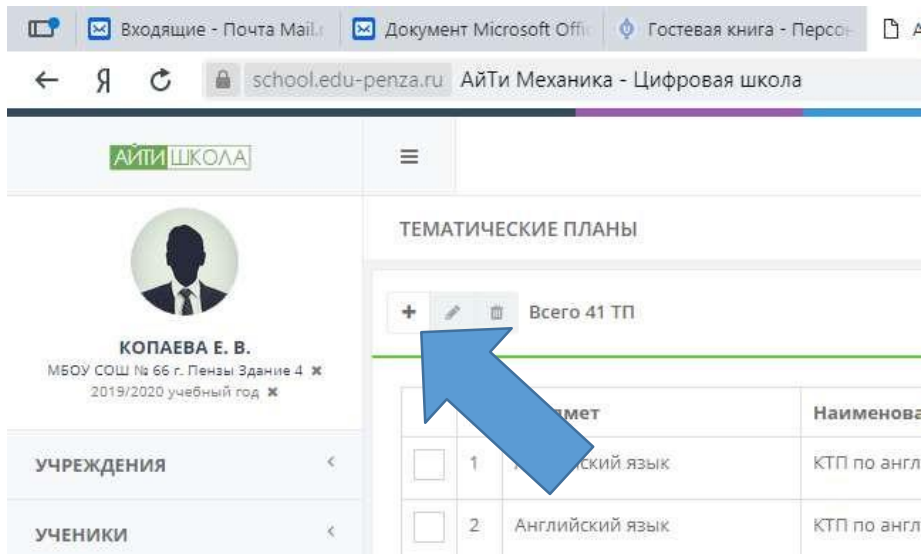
Входящие - Почта Mail.r
Документ Microsoft Offic
Гостевая книга - Персон
А

Я
school.edu-penza.ru АйТи Механика - Цифровая школа

АЙТИ ШКОЛА

≡

ТЕМАТИЧЕСКИЕ ПЛАНЫ

+
Всего 41 ТП

КОПАЕВА Е. В.
МБОУ СОШ № 66 г. Пензы Здание 4 ✖
2019/2020 учебный год ✖

УЧРЕЖДЕНИЯ
УЧЕНИКИ

| | | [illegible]мет | Наименова |
|---|---|---|---|
| | 1 | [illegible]ский язык | КТП по англ |
| | 2 | Английский язык | КТП по англ |